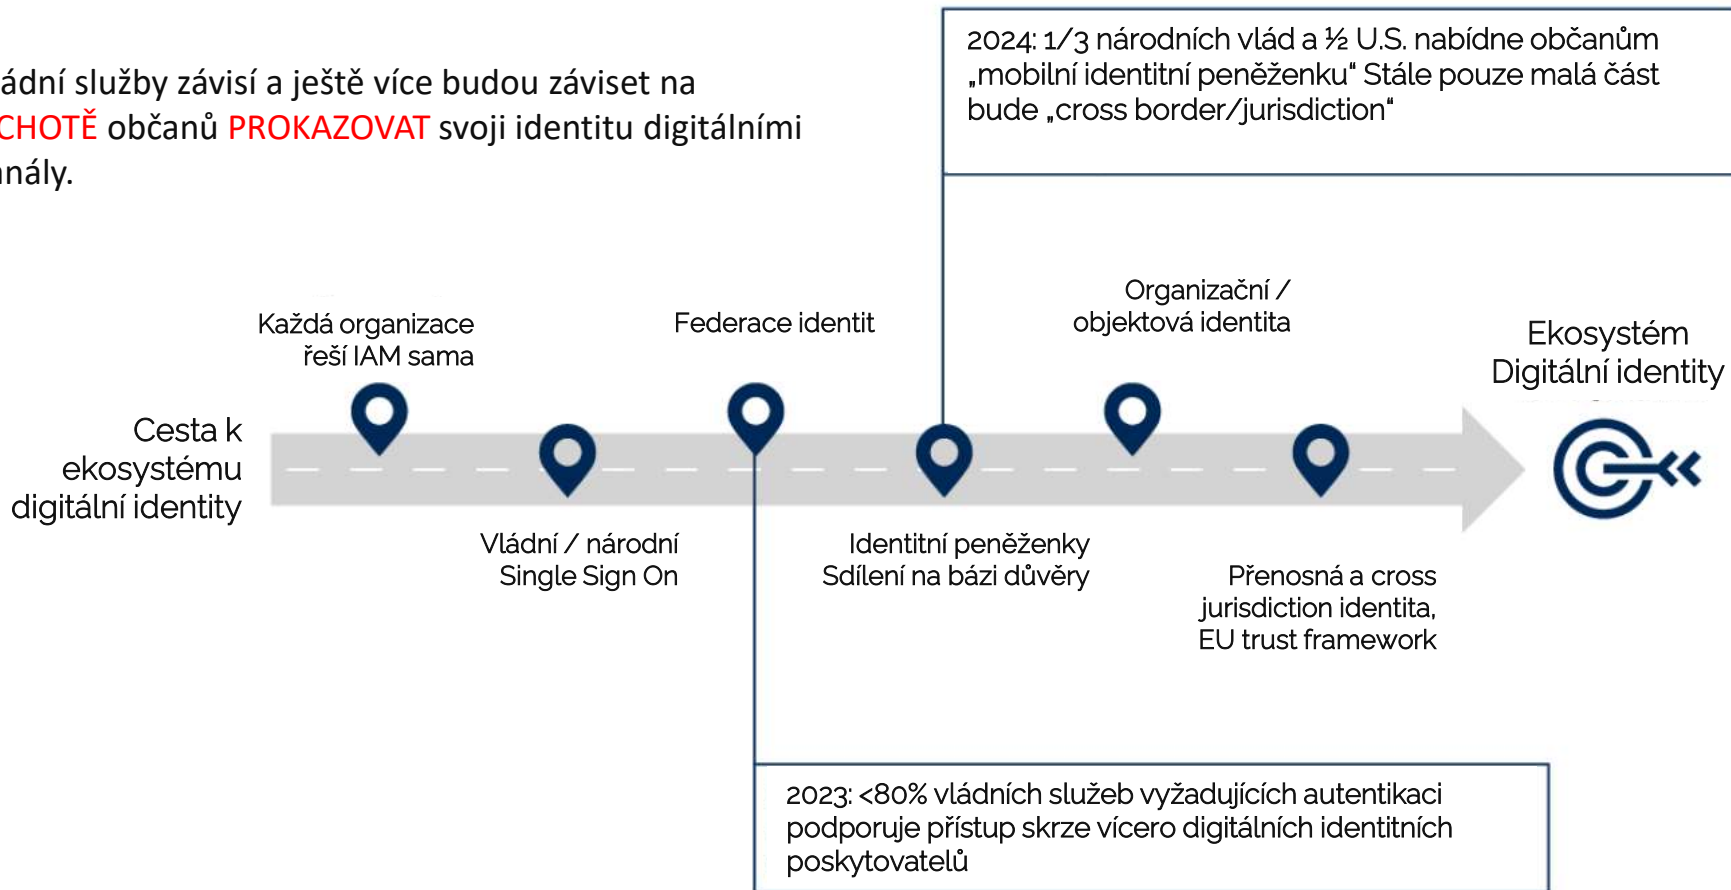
ádní služby závisí a ještě více budou záviset na CHOTĚ občanů PROKAZOVAT svoji identitu digitálními nály.

2024: 1/3 národních vlád a ½ U.S. nabídne občanům „mobilní identitní peněženku" Stále pouze malá část bude „cross border/jurisdiction"

Cesta k ekosystému digitální identity

Každá organizace řeší IAM sama

Vládní / národní Single Sign On

Federace identit

Identitní peněženky Sdílení na bázi důvěry

Organizační / objektová identita

Přenosná a cross jurisdiction identita, EU trust framework

Ekosystém Digitální identity

2023: <80% vládních služeb vyžadujících autentikaci podporuje přístup skrze vícero digitálních identitních poskytovatelů